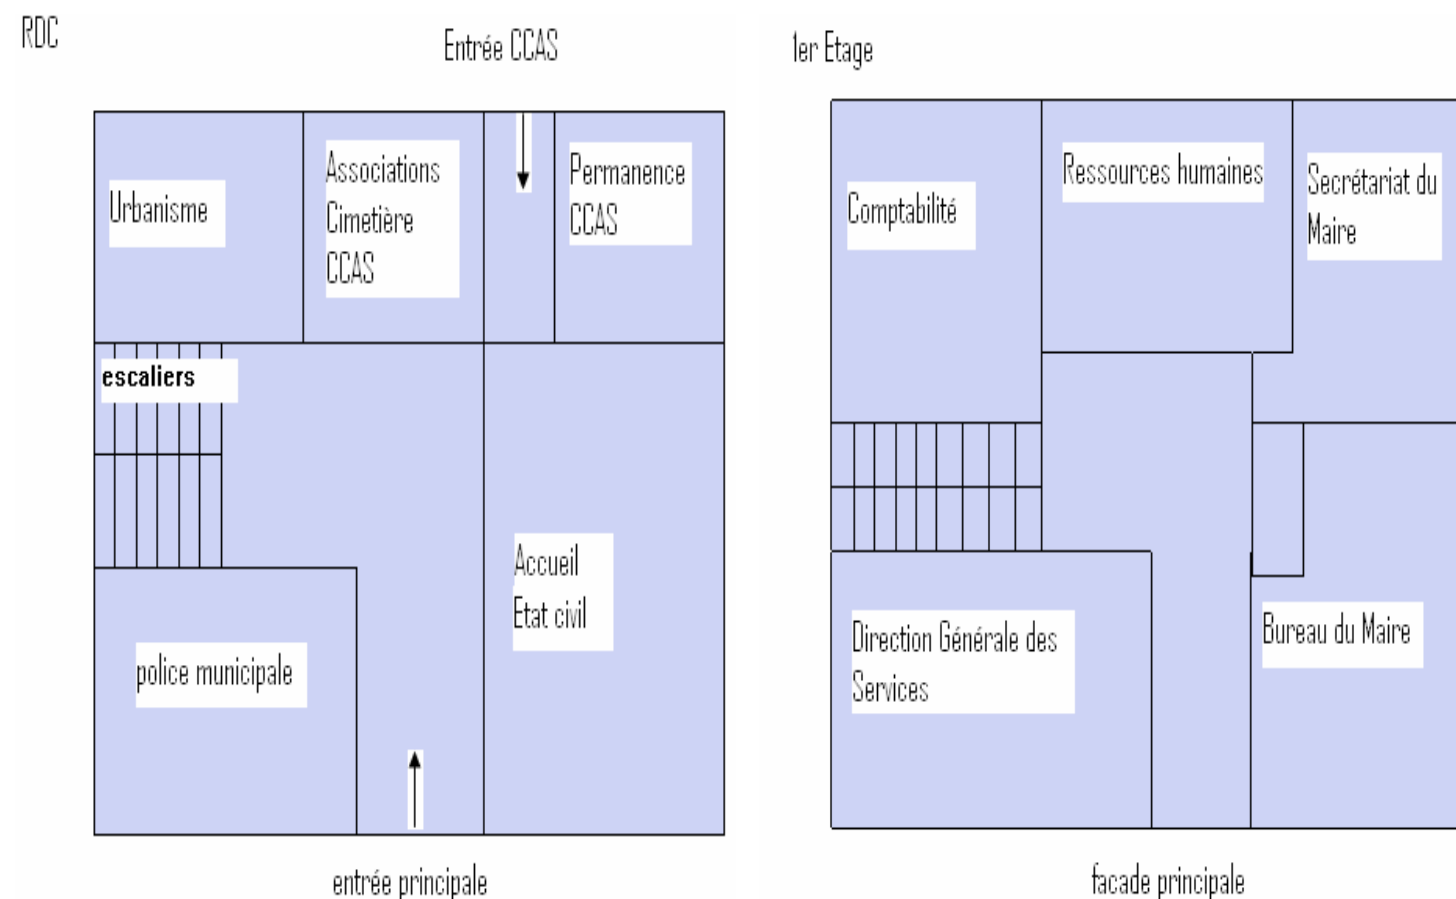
RDC

Entrée CCAS

1er Etage

Urbanisme

Associations
Cimetière
CCAS

Permanence
CCAS

escaliers

Accueil
Etat civil

police municipale

entrée principale

Comptabilité

Ressources humaines

Secrétariat du
Maire

Direction Générale des
Services

Bureau du Maire

facade principale